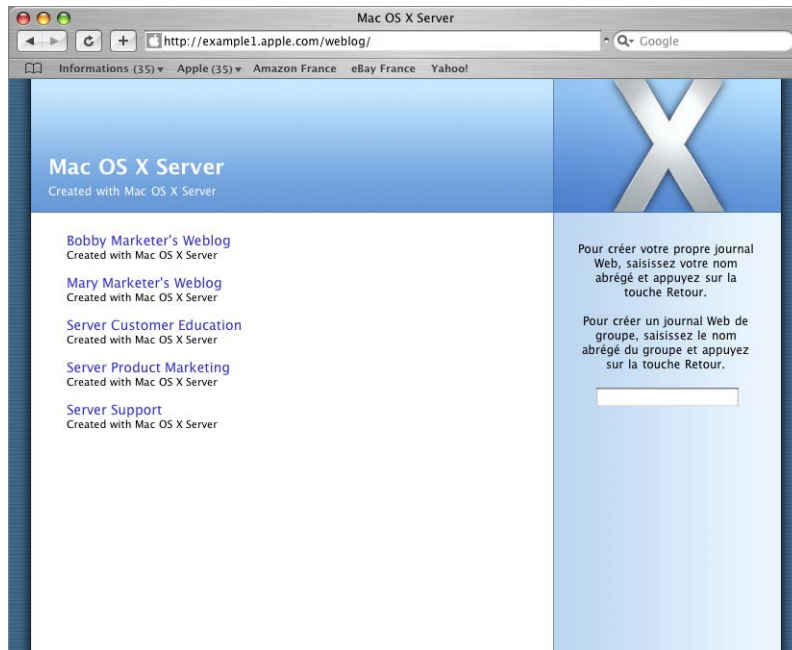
Mac OS X Server

http://example1.apple.com/weblog/

Q▾ Google

Informations (35) ▾ Apple (35) ▾ Amazon France eBay France Yahoo!

Mac OS X Server
Created with Mac OS X Server

Bobby Marketer's Weblog
Created with Mac OS X Server

Mary Marketer's Weblog
Created with Mac OS X Server

Server Customer Education
Created with Mac OS X Server

Server Product Marketing
Created with Mac OS X Server

Server Support
Created with Mac OS X Server

Pour créer votre propre journal Web, saisissez votre nom abrégé et appuyez sur la touche Retour.

Pour créer un journal Web de groupe, saisissez le nom abrégé du groupe et appuyez sur la touche Retour.